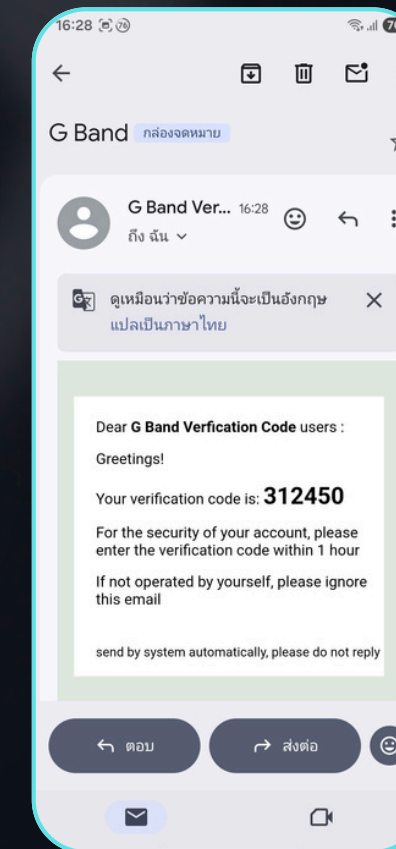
16:28

G Band กล่องจดหมาย

G Band Ver... 16:28
ถึง ฉัน

ดูเหมือนว่าข้อความนี้จะเป็นอังกฤษ
แปลเป็นภาษาไทย

Dear **G Band Verfication Code** users :

Greetings!

Your verification code is: **312450**

For the security of your account, please enter the verification code within 1 hour

If not operated by yourself, please ignore this email

send by system automatically, please do not reply

ตอบ

ส่งต่อ